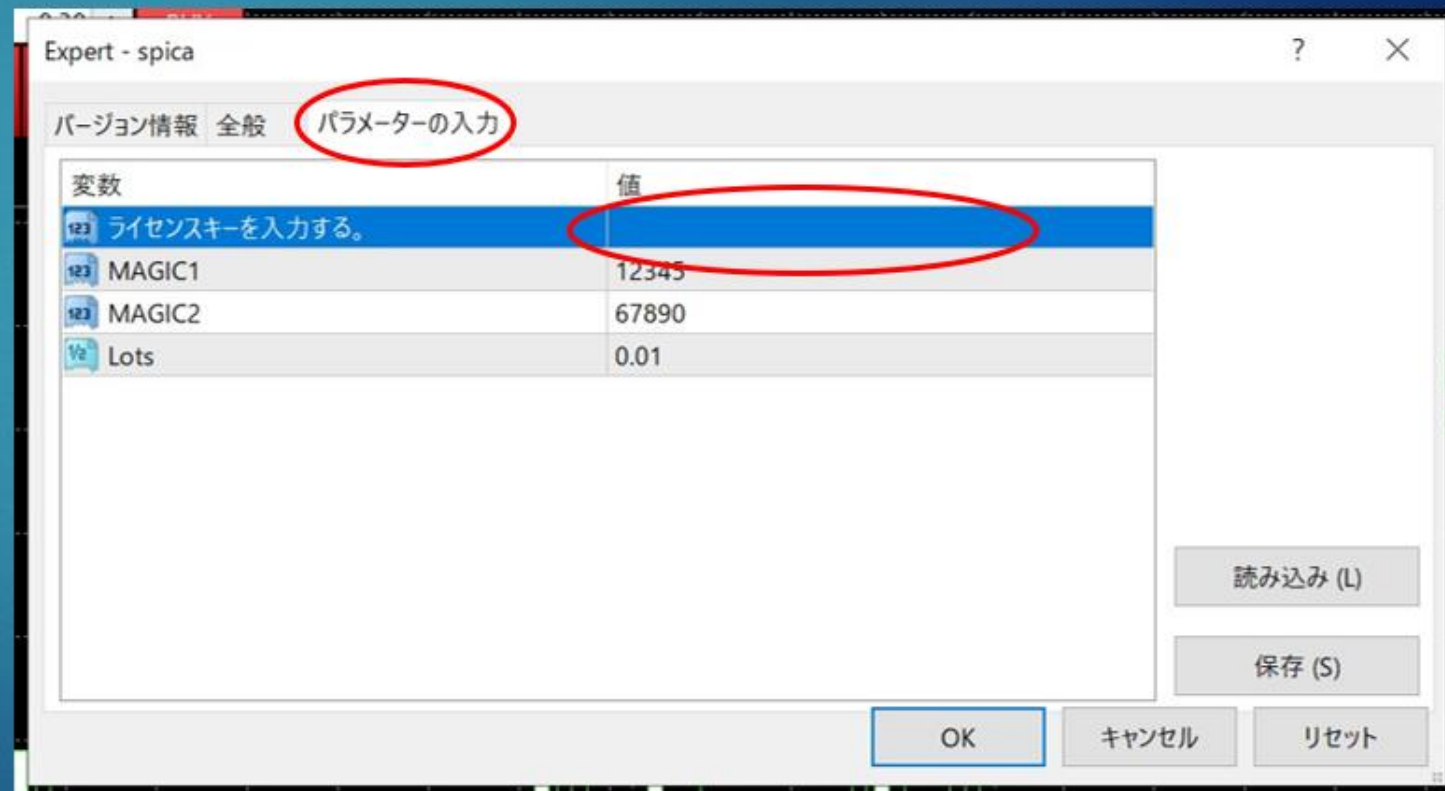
Expert - spica

?

バージョン情報 全般 パラメーターの入力

| 変数 | 値 |
|---|---|
| ライセンスキーを入力する。 | |
| MAGIC1 | 12345 |
| MAGIC2 | 67890 |
| Lots | 0.01 |

読み込み (L)

保存 (S)

OK キャンセル リセット